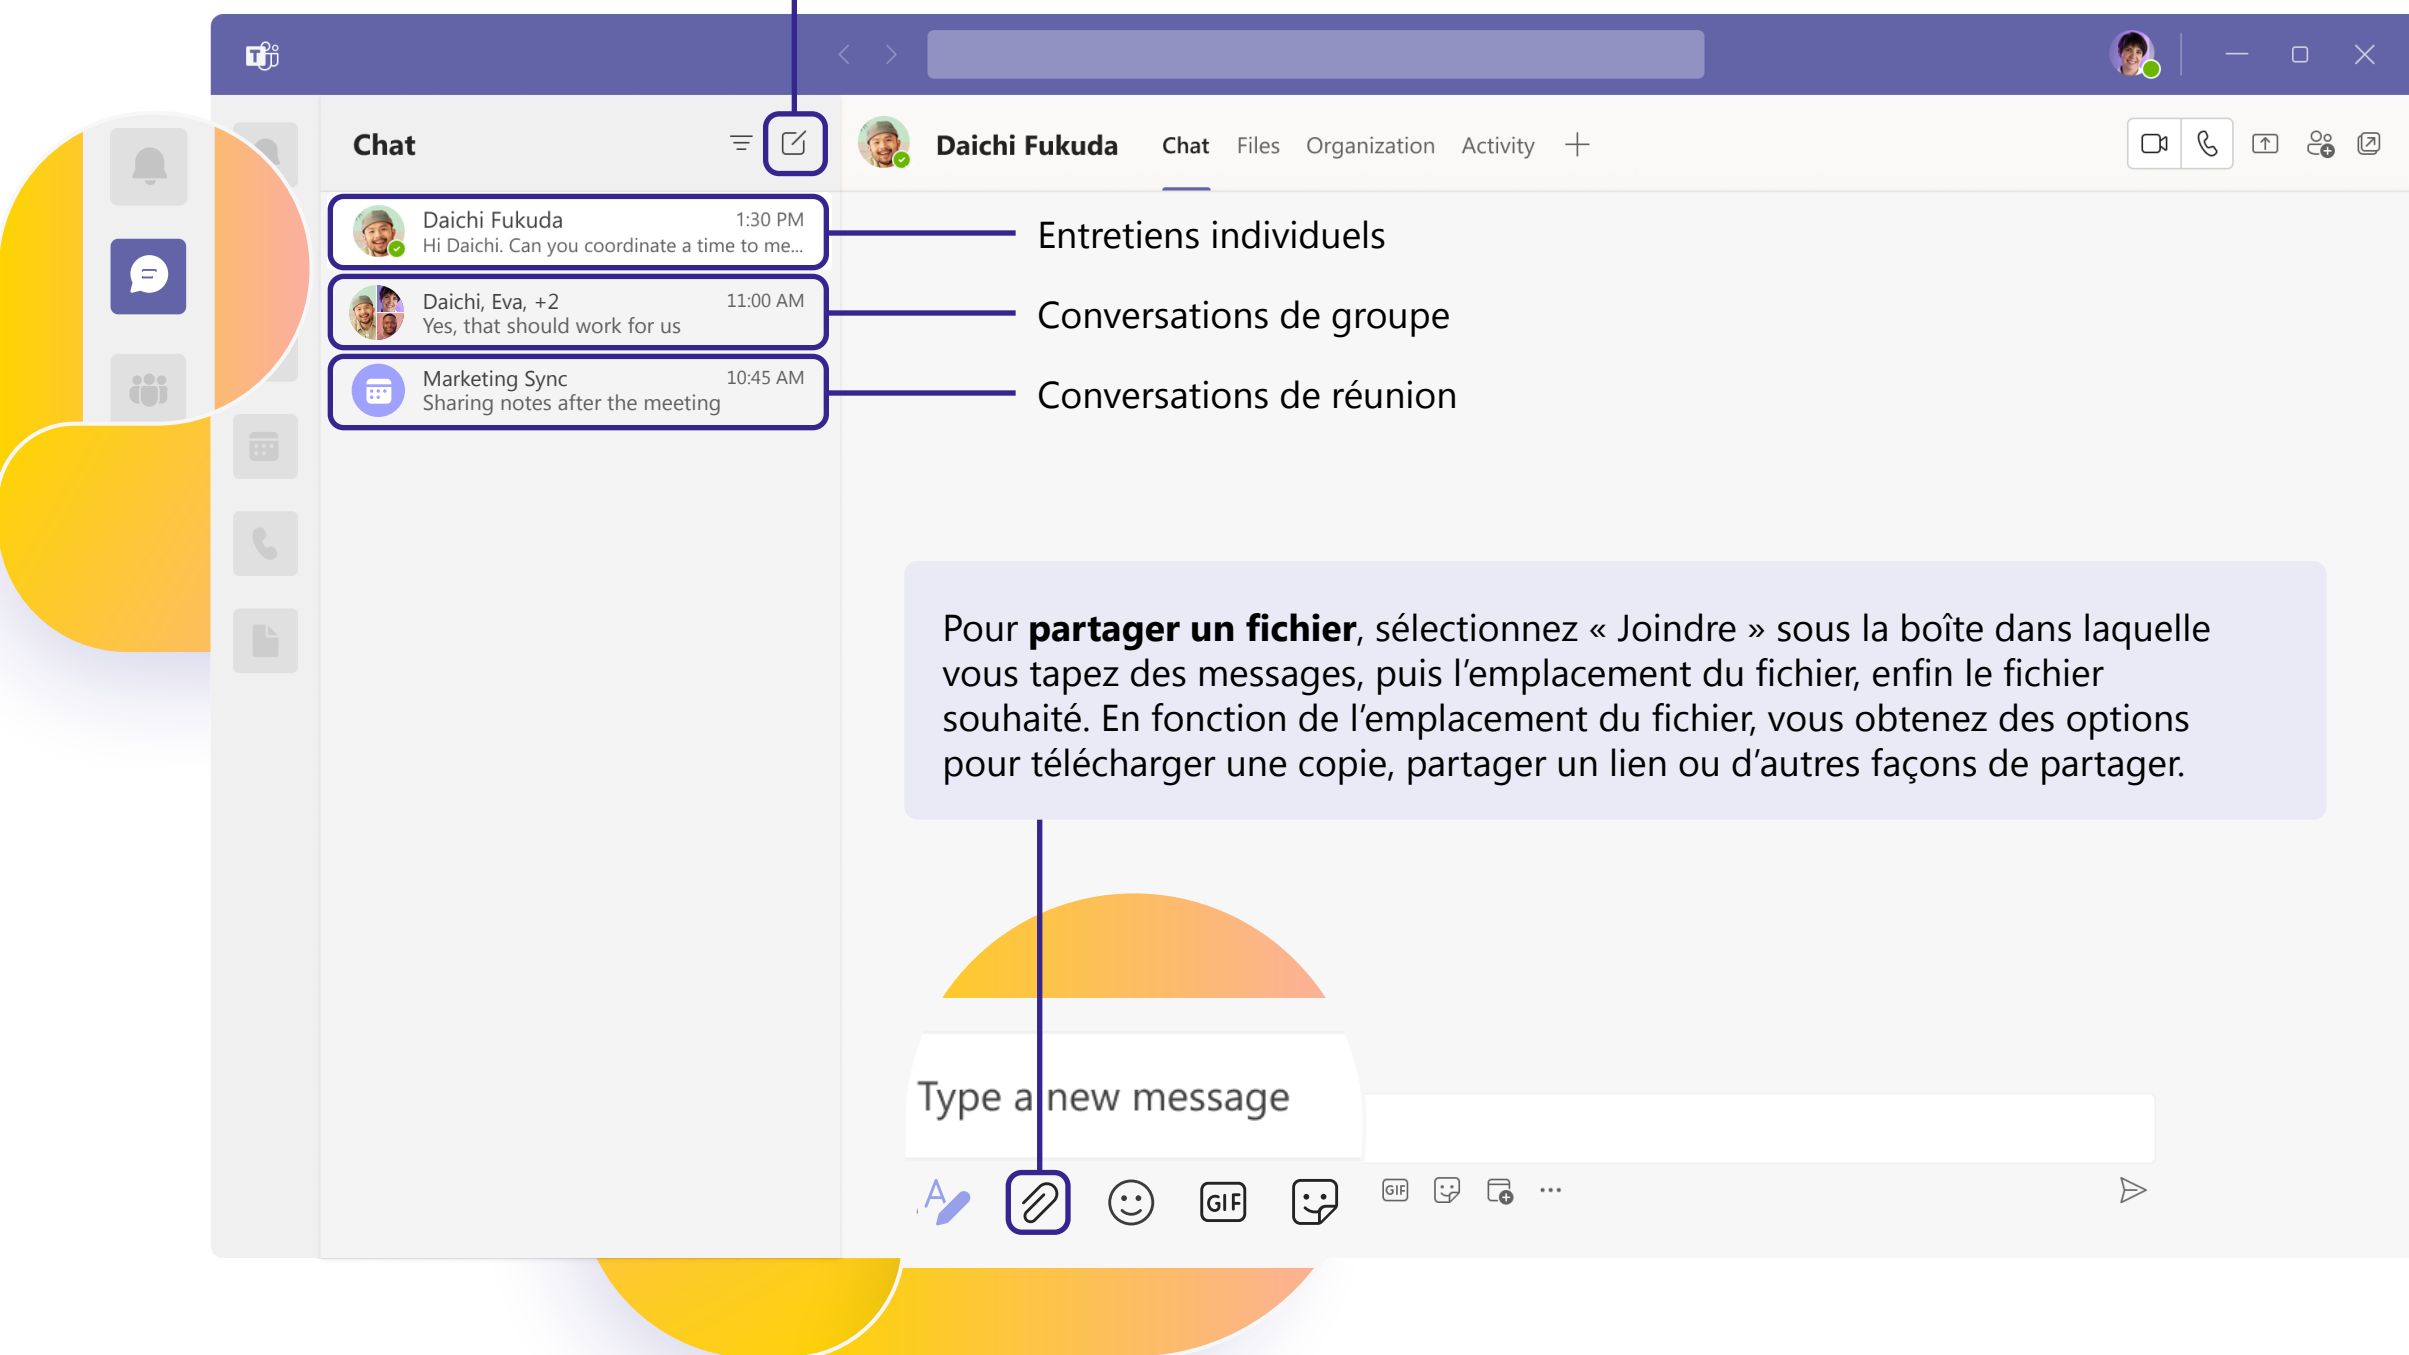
Chat

Daichi Fukuda 1:30 PM
Hi Daichi. Can you coordinate a time to me...

Daichi, Eva, +2 11:00 AM
Yes, that should work for us

Marketing Sync 10:45 AM
Sharing notes after the meeting

Daichi Fukuda Chat Files Organization Activity +

Entretiens individuels

Conversations de groupe

Conversations de réunion

Pour **partager un fichier**, sélectionnez « Joindre » sous la boîte dans laquelle vous tapez des messages, puis l'emplacement du fichier, enfin le fichier souhaité. En fonction de l'emplacement du fichier, vous obtenez des options pour télécharger une copie, partager un lien ou d'autres façons de partager.

Type a new message

GIF

GIF

...